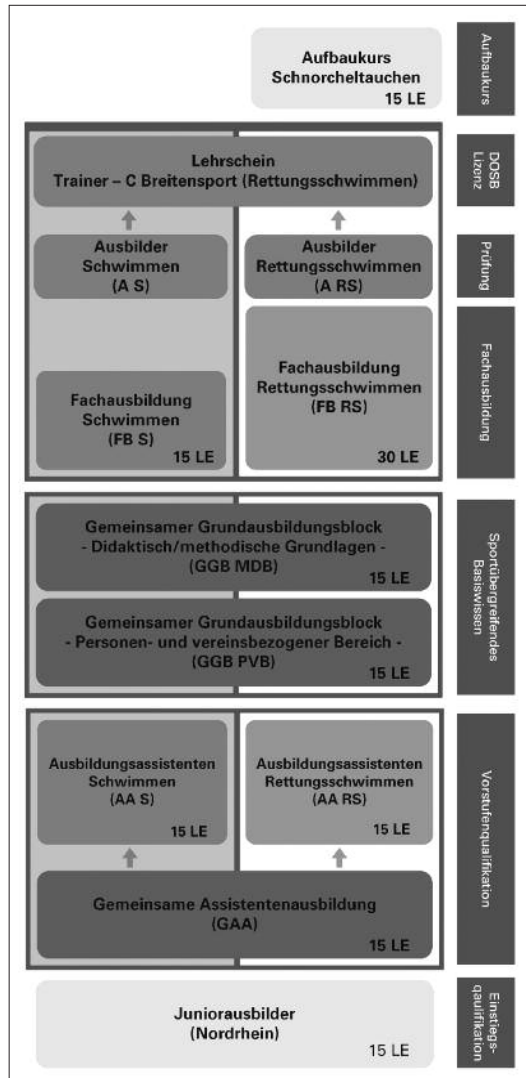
Aufbaukurs Schnorcheltauchen
15 LE

Aufbaukurs

Lehrschein
Trainer – C Breitensport (Rettungsschwimmen)

DOSB Lizenz

Ausbilder Schwimmen (A S)

Ausbilder Rettungsschwimmen (A RS)

Prüfung

Fachausbildung Schwimmen (FB S)
15 LE

Fachausbildung Rettungsschwimmen (FB RS)
30 LE

Fachausbildung

Gemeinsamer Grundausbildungsblock
- Didaktisch/methodische Grundlagen -
(GGB MDB)
15 LE

Gemeinsamer Grundausbildungsblock
- Personen- und vereinsbezogener Bereich -
(GGB PVB)
15 LE

Sportübergreifendes Basiswissen

Ausbildungsassistenten Schwimmen (AA S)
15 LE

Ausbildungsassistenten Rettungsschwimmen (AA RS)
15 LE

Gemeinsame Assistentenausbildung
(GAA)
15 LE

Vorstufenqualifikation

Juniorausbilder
(Nordrhein)
15 LE

Einstiegsqualifikation